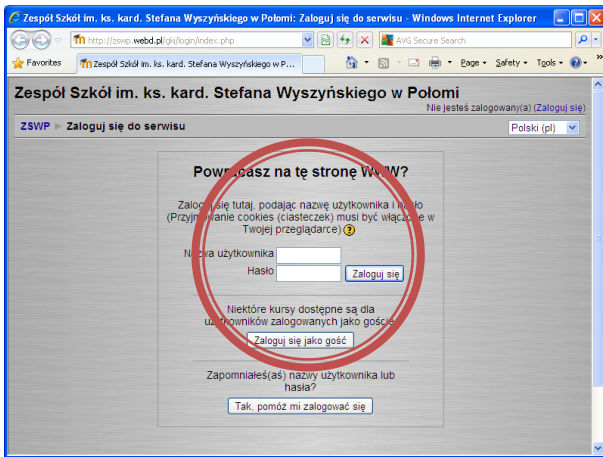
Zespół Szkół im. ks. kard. Stefana Wyszyńskiego w Połomi: Zaloguj się do serwisu - Windows Internet Explorer

http://zswp.webd.pl/gk/login/index.php

AVG Secure Search

Favorites

Zespół Szkół im. ks. kard. Stefana Wyszyńskiego w P...

Page ▾ Safety ▾ Tools ▾

Zespół Szkół im. ks. kard. Stefana Wyszyńskiego w Połomi

Nie jesteś zalogowany(a) (Zaloguj się)

ZSWP ▸ Zaloguj się do serwisu

Polski (pl)

Pow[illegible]acasz na tę stronę WWW?

Zalog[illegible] się tutaj, podając nazwę użytkownika i h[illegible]sło (Przyj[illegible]owanie cookies (ciasteczek) musi być włączo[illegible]e w Twojej przeglądarce)

N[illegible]zwa użytkownika

Hasło

Zaloguj się

Niektóre kursy dostępne są dla u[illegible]ytkowników zalogowanych jako goście

Zaloguj się jako gość

Zapomniałeś(aś) nazwy użytkownika lub hasła?

Tak, pomóż mi zalogować się